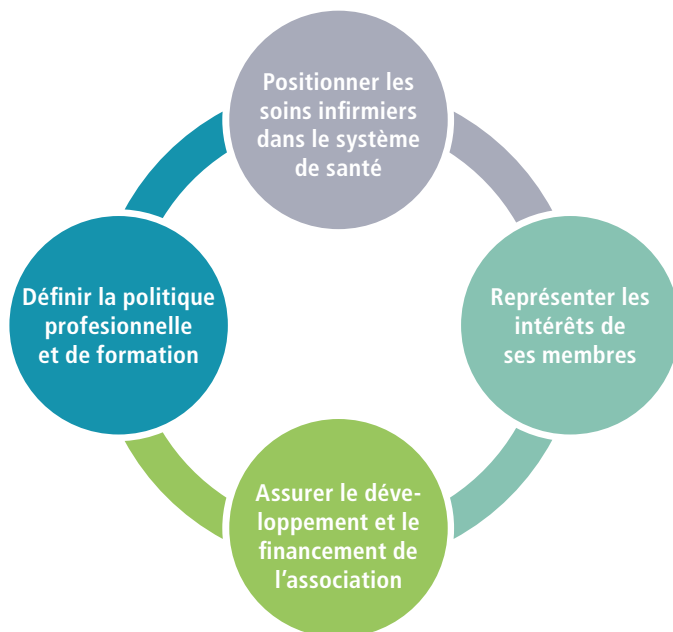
Positionner les soins infirmiers dans le système de santé

Représenter les intérêts de ses membres

Assurer le développement et le financement de l'association

Définir la politique profesionnelle et de formation